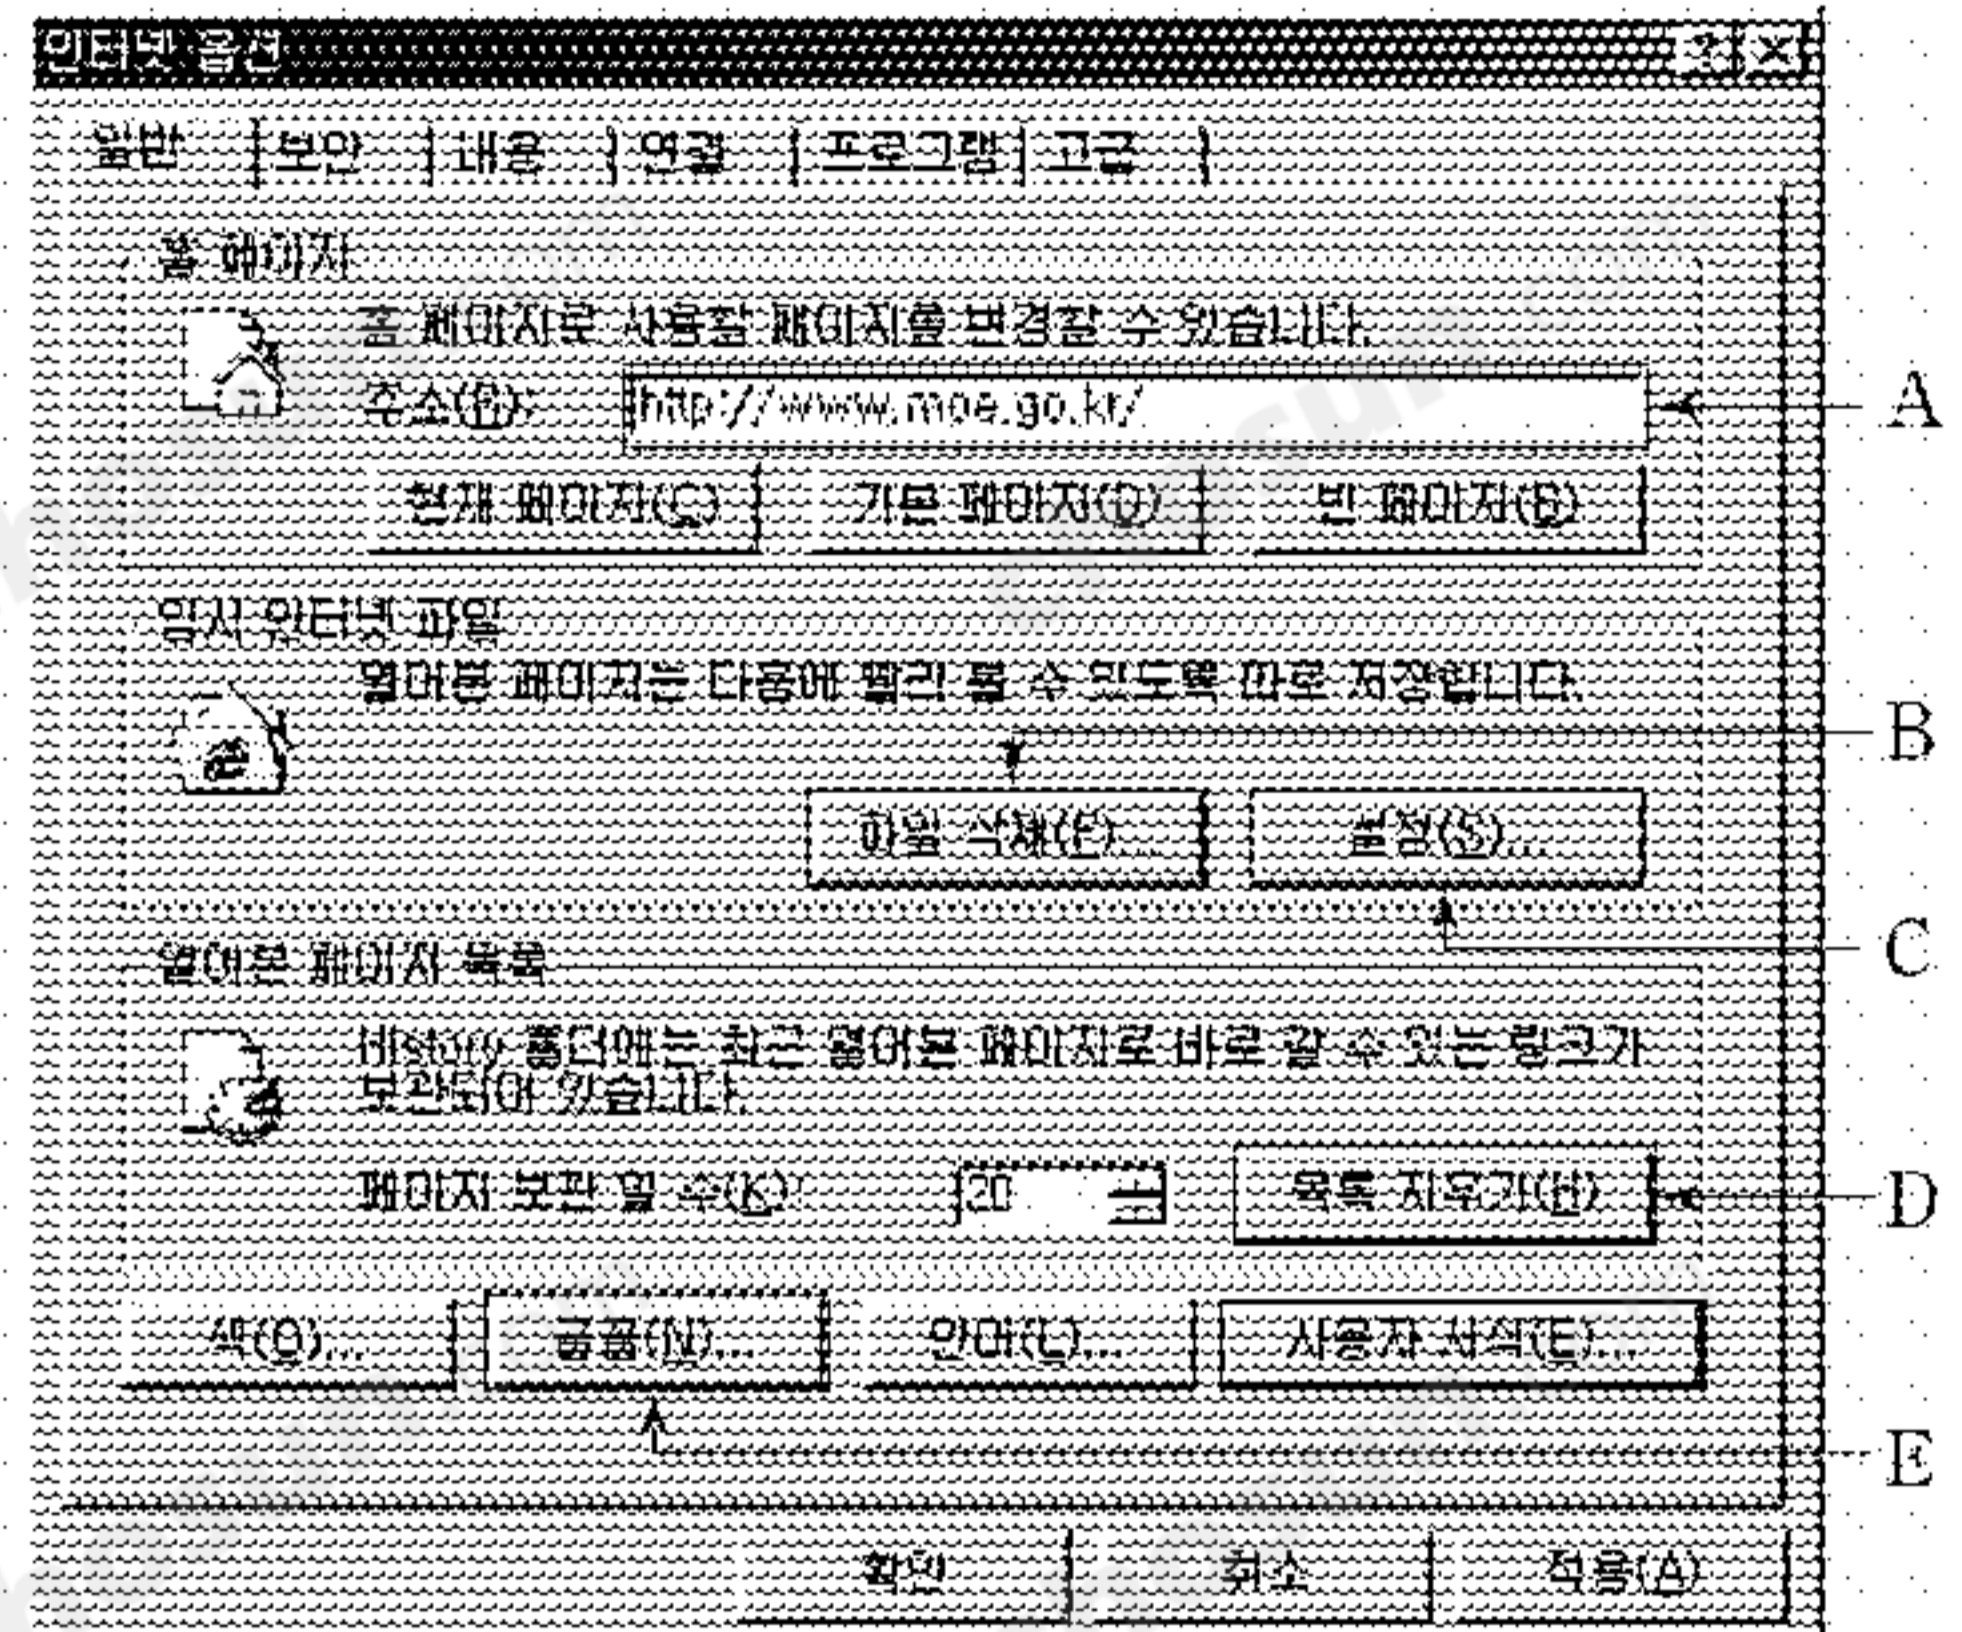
인터넷 옵션 ? ×

일반 | 보안 | 내용 | 연결 | 프로그램 | 고급

홈 페이지

홈 페이지로 사용할 페이지를 변경할 수 있습니다.

주소(R): http://www.moe.go.kr/

현재 페이지(C) 기본 페이지(D) 빈 페이지(B)

A

임시 인터넷 파일

열어본 페이지는 다음에 빨리 볼 수 있도록 따로 저장합니다.

B

파일 삭제(F)... 설정(S)...

C

열어본 페이지 목록

History 폴더에는 최근 열어본 페이지로 바로 갈 수 있는 링크가 보관되어 있습니다.

페이지 보관 일 수(K): 20 목록 지우기(H)

D

색(O)... 글꼴(N)... 언어(L)... 사용자 서식(E)...

E

확인 취소 적용(A)